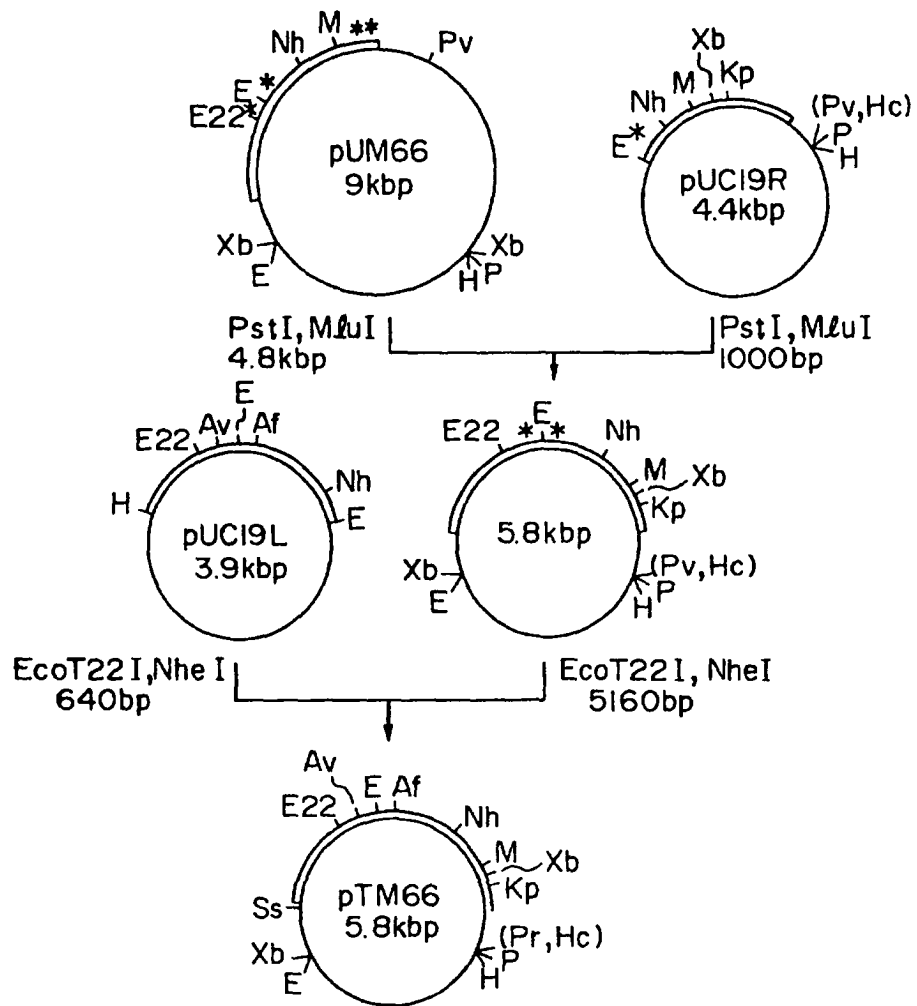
M **
Nh
Pv
E*
E22*
pUM66
9kbp
Xb
E
Xb
H P

Xb
Nh M Kp
(Pv, Hc)
E*
P
H
pUC19R
4.4kbp

PstI, MℓuI
4.8kbp

PstI, MℓuI
1000bp

E
E22 Av Af
Nh
H
E
pUC19L
3.9kbp

E22 * E *
Nh
M Xb
Kp
5.8kbp
Xb
E
(Pv, Hc)
H P

EcoT22I, Nhe I
640bp

EcoT22I, NheI
5160bp

Av
E22 E Af
Nh
M Xb
Kp
Ss
pTM66
5.8kbp
Xb
E
(Pr, Hc)
H P